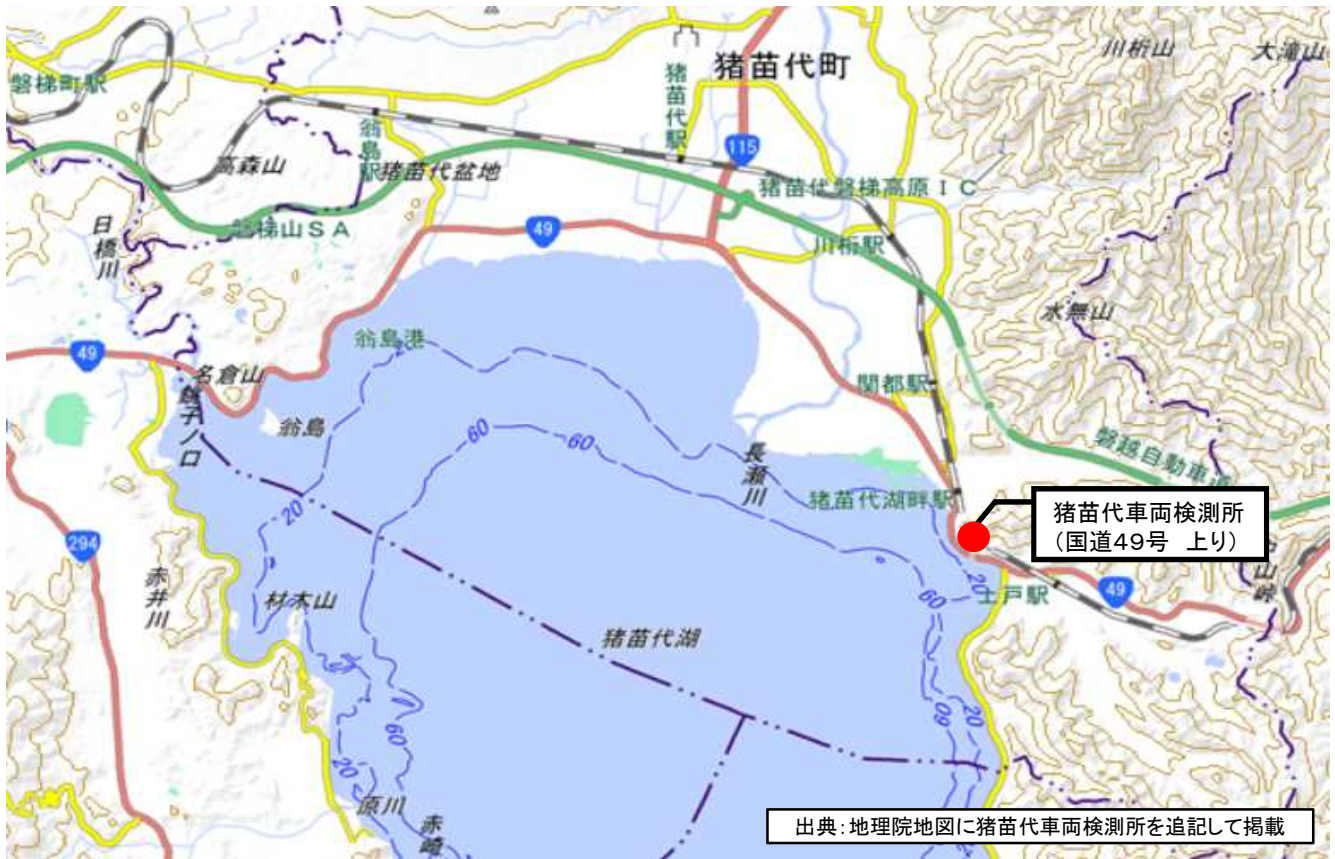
猪苗代町

川桁山

大滝山

磐梯町駅

猪苗代駅

115

翁島駅

猪苗代盆地

高森山

猪苗代磐梯高原ＩＣ

日橋川

磐梯山ＳＡ

49

川桁駅

翁島港

20

49

名倉山

銚子ノ口

翁島

60

60

長瀬川

関都駅

磐越自動車道

猪苗代湖畔駅

猪苗代車両検測所
（国道49号　上り）

20

294

赤井川

材木山

60

上戸駅

49

猪苗代湖

60

20

60

20

原川

赤崎

出典：地理院地図に猪苗代車両検測所を追記して掲載